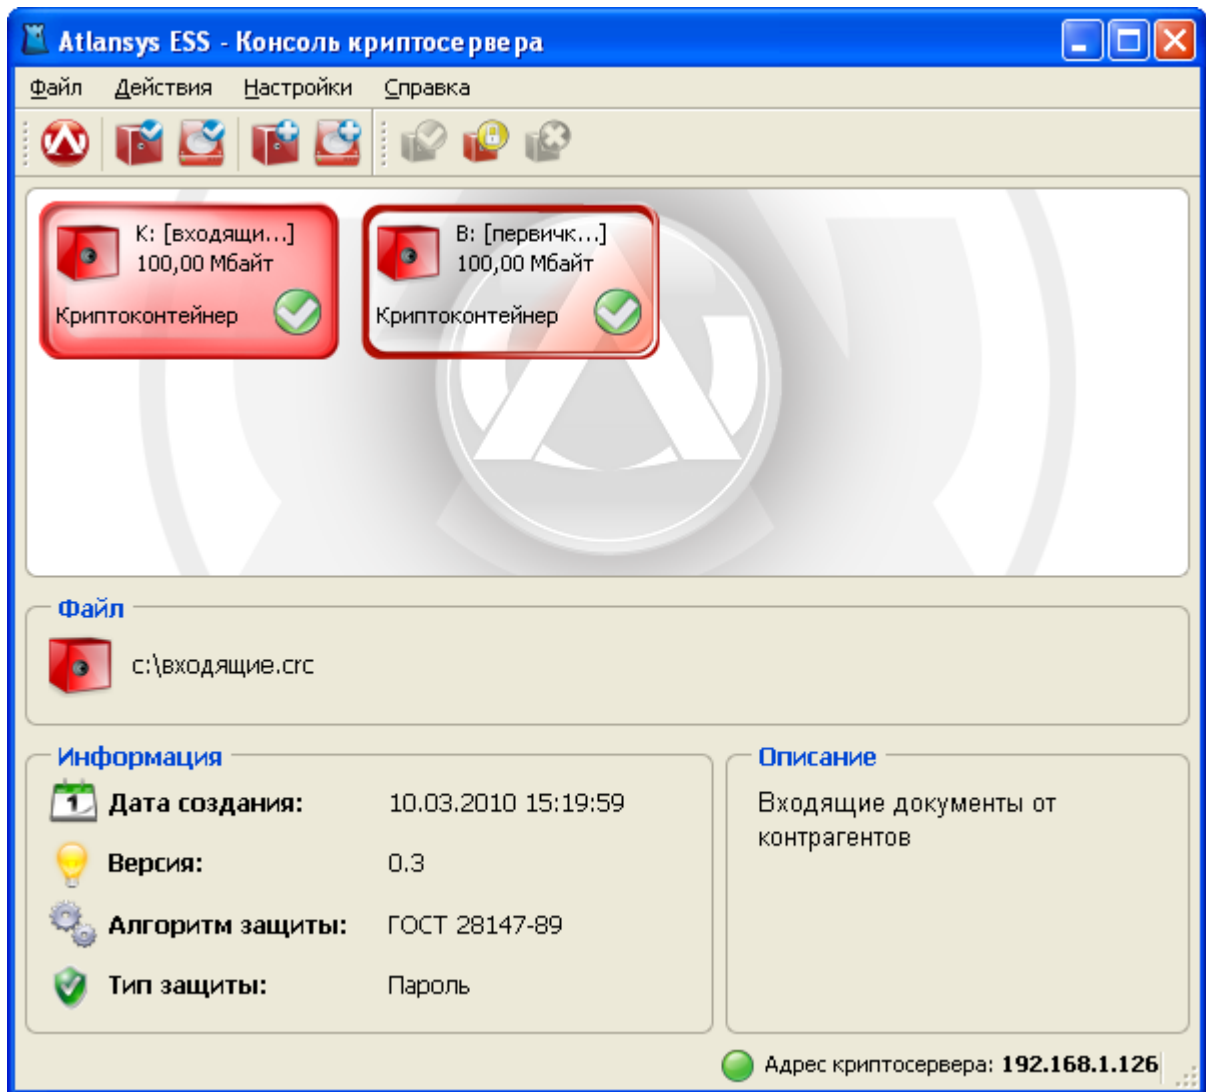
Atlansys ESS - Консоль криптосервера

Файл Действия Настройки Справка

K: [входящи...]
100,00 Мбайт
Криптоконтейнер

B: [первичк...]
100,00 Мбайт
Криптоконтейнер

Файл

c:\входящие.crc

Информация

Дата создания: 10.03.2010 15:19:59

Версия: 0.3

Алгоритм защиты: ГОСТ 28147-89

Тип защиты: Пароль

Описание

Входящие документы от контрагентов

Адрес криптосервера: 192.168.1.126